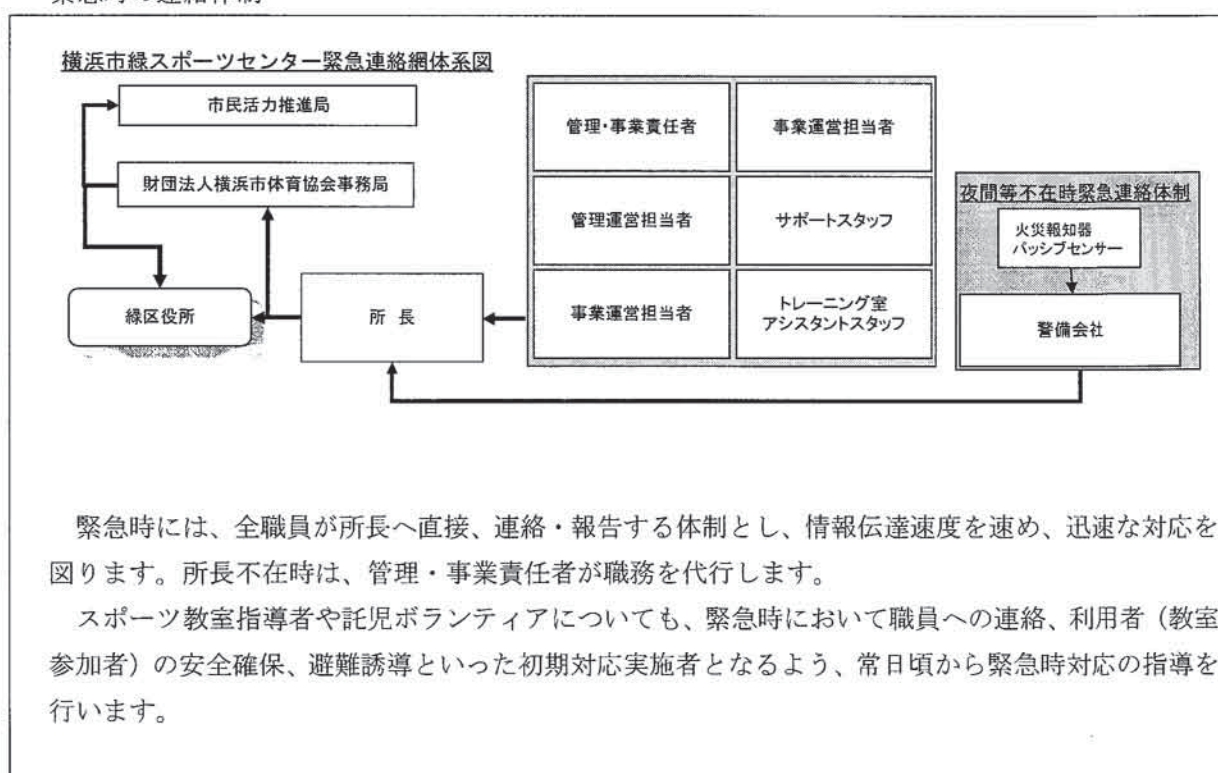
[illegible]

横浜市緑スポーツセンター緊急連絡網体系図

市民活力推進局

財団法人横浜市体育協会事務局

緑区役所

所　長

管理･事業責任者

事業運営担当者

管理運営担当者

サポートスタッフ

事業運営担当者

トレーニング室
アシスタントスタッフ

夜間等不在時緊急連絡体制

火災報知器
パッシブセンサー

警備会社

緊急時には、全職員が所長へ直接、連絡・報告する体制とし、情報伝達速度を速め、迅速な対応を図ります。所長不在時は、管理・事業責任者が職務を代行します。

スポーツ教室指導者や託児ボランティアについても、緊急時において職員への連絡、利用者（教室参加者）の安全確保、避難誘導といった初期対応実施者となるよう、常日頃から緊急時対応の指導を行います。